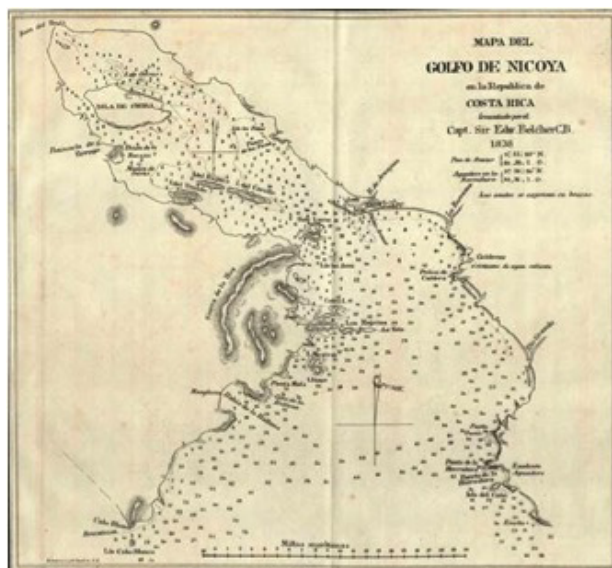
MAPA DEL
GOLFO DE NICOYA
en la República de
COSTA RICA
levantado por el
Capt. Sir Edw. Belcher C.B.
1838

ISLA DE CHIRA

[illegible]

Los sondeos se expresan en brazas.

Caldera

Puntarenas

Millas marítimas

Cabo Blanco